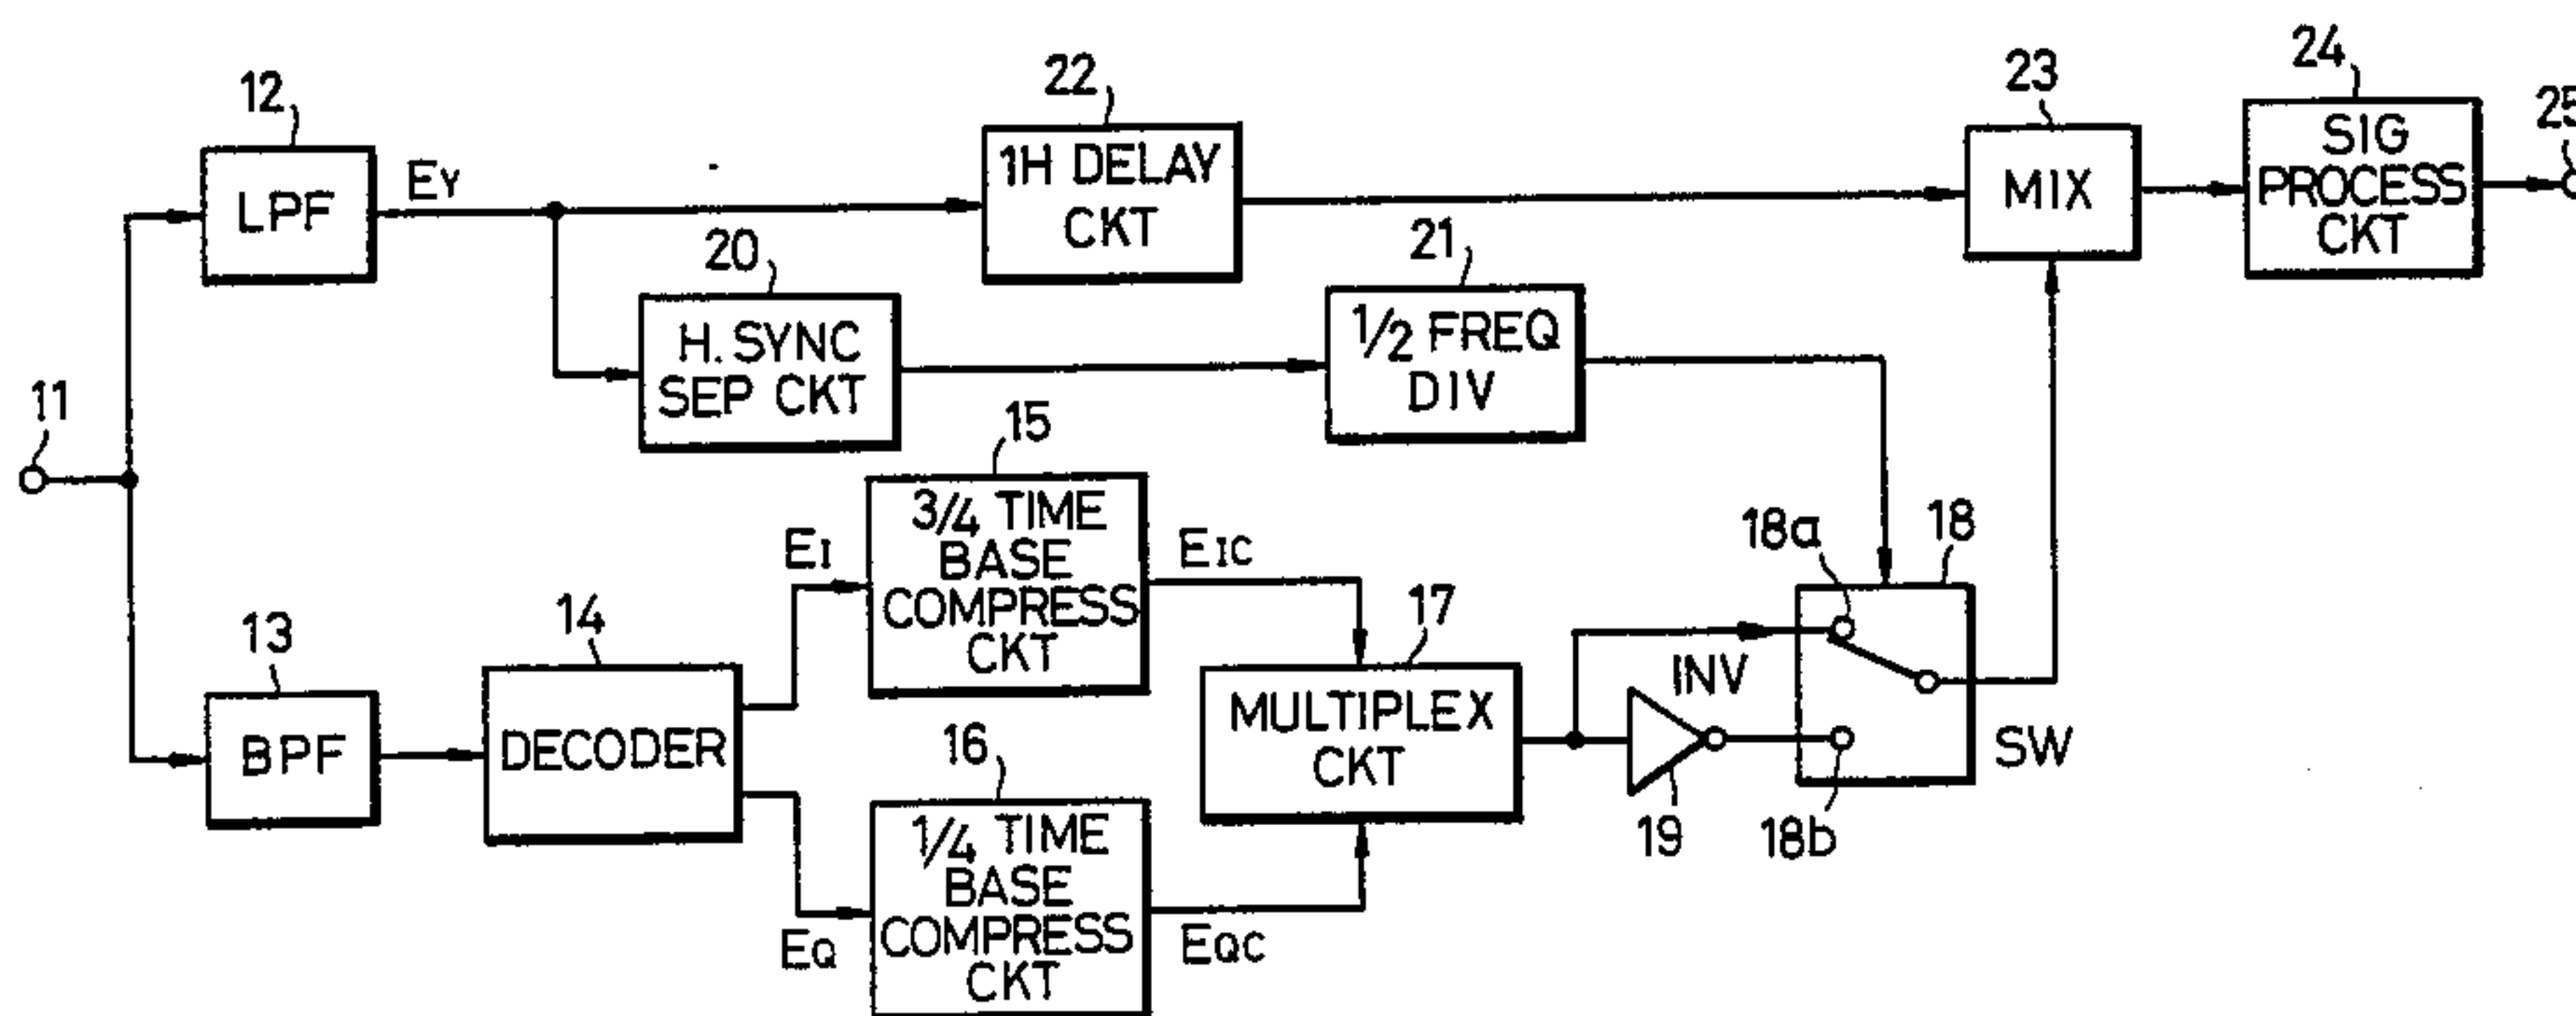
12
LPF
$E_Y$
22
1H DELAY CKT
23
MIX
24
SIG PROCESS CKT
25
20
H. SYNC SEP CKT
21
½ FREQ DIV
11
15
3/4 TIME BASE COMPRESS CKT
$E_I$
$E_{IC}$
18a
18
13
BPF
14
DECODER
17
MULTIPLEX CKT
INV
SW
16
1/4 TIME BASE COMPRESS CKT
$E_Q$
$E_{QC}$
19
18b